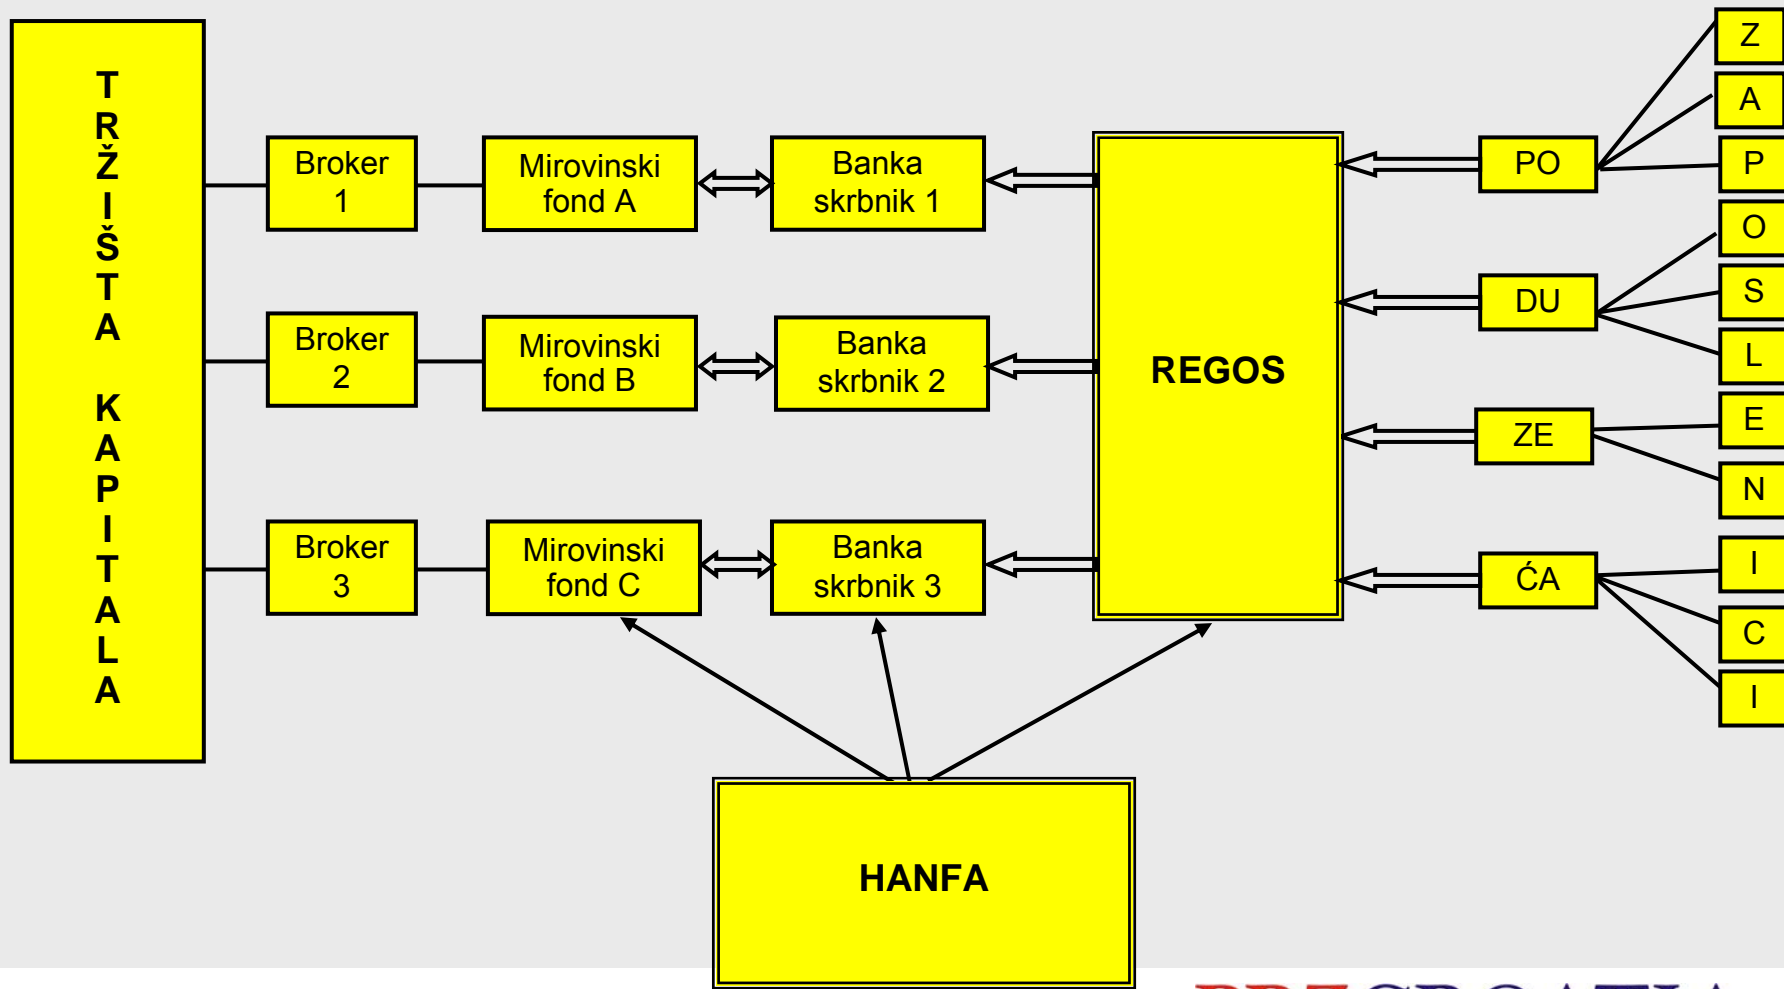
TRŽIŠTA KAPITALA

Broker 1

Mirovinski fond A

Banka skrbnik 1

Broker 2

Mirovinski fond B

Banka skrbnik 2

Broker 3

Mirovinski fond C

Banka skrbnik 3

REGOS

PO

DU

ZE

ĆA

Z
A
P
O
S
L
E
N
I
C
I

HANFA

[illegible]